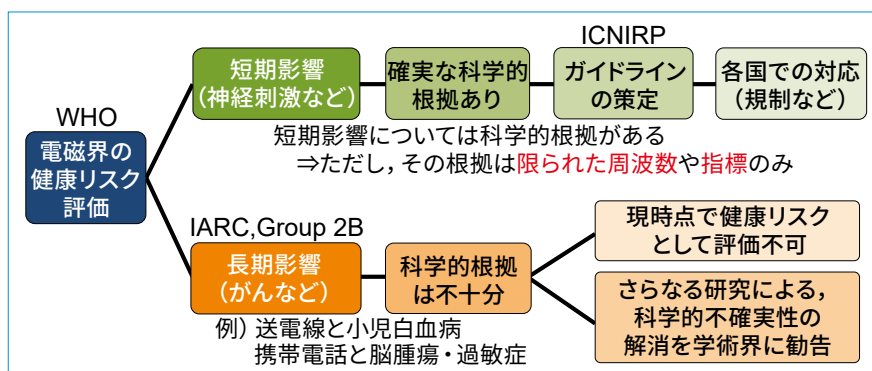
WHO

電磁界の健康リスク評価

短期影響（神経刺激など）

確実な科学的根拠あり

ICNIRP

ガイドラインの策定

各国での対応（規制など）

短期影響については科学的根拠がある
⇒ただし，その根拠は限られた周波数や指標のみ

IARC,Group 2B

長期影響（がんなど）

科学的根拠は不十分

現時点で健康リスクとして評価不可

さらなる研究による，科学的不確実性の解消を学術界に勧告

例）送電線と小児白血病
携帯電話と脳腫瘍・過敏症